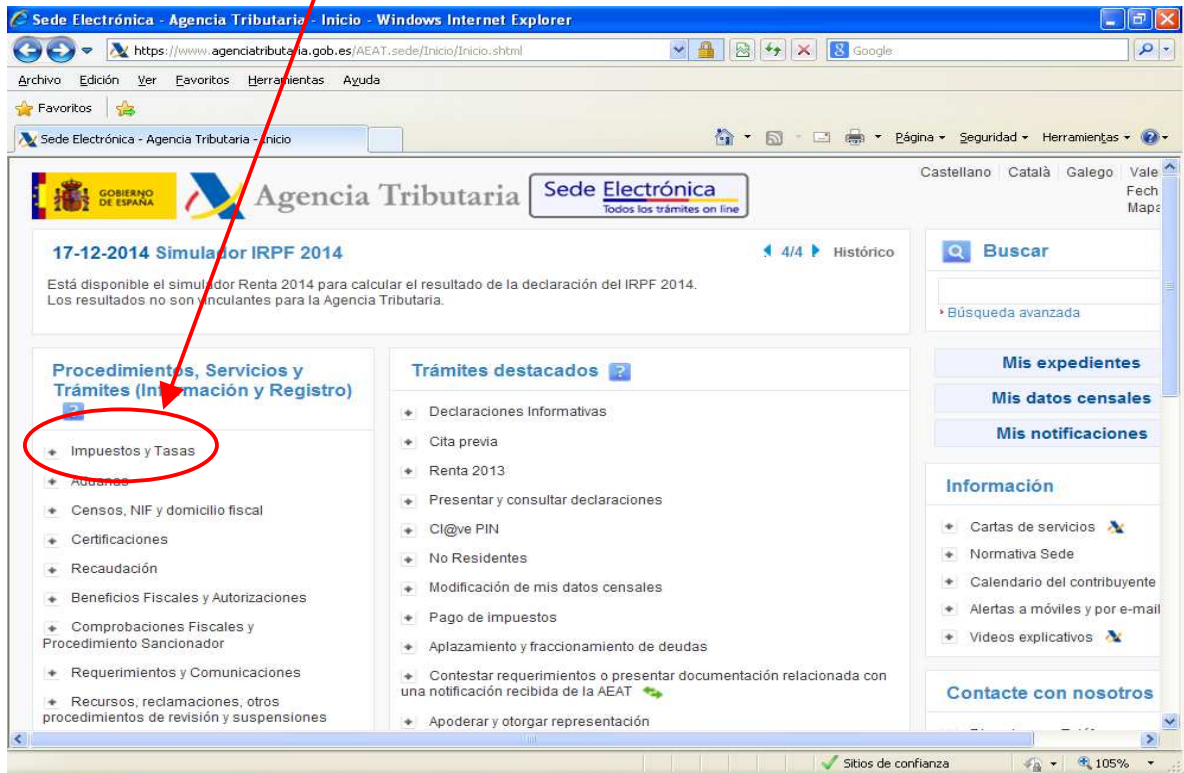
Sede Electrónica - Agencia Tributaria - Inicio - Windows Internet Explorer

https://www.agenciatributaria.gob.es/AEAT.sede/Inicio/Inicio.shtml

Google

Archivo Edición Ver Favoritos Herramientas Ayuda

Favoritos

Sede Electrónica - Agencia Tributaria - Inicio

Página Seguridad Herramientas

GOBIERNO DE ESPAÑA

Agencia Tributaria

Sede Electrónica
Todos los trámites on line

Castellano | Català | Galego | Vale
Fech
Mapa

17-12-2014 Simulador IRPF 2014

4/4 Histórico

Está disponible el simulador Renta 2014 para calcular el resultado de la declaración del IRPF 2014. Los resultados no son vinculantes para la Agencia Tributaria.

Buscar

Búsqueda avanzada

Procedimientos, Servicios y Trámites (Información y Registro)

Impuestos y Tasas

Aduanas

Censos, NIF y domicilio fiscal

Certificaciones

Recaudación

Beneficios Fiscales y Autorizaciones

Comprobaciones Fiscales y Procedimiento Sancionador

Requerimientos y Comunicaciones

Recursos, reclamaciones, otros procedimientos de revisión y suspensiones

Trámites destacados

Declaraciones Informativas

Cita previa

Renta 2013

Presentar y consultar declaraciones

Cl@ve PIN

No Residentes

Modificación de mis datos censales

Pago de impuestos

Aplazamiento y fraccionamiento de deudas

Contestar requerimientos o presentar documentación relacionada con una notificación recibida de la AEAT

Apoderar y otorgar representación

Mis expedientes

Mis datos censales

Mis notificaciones

Información

Cartas de servicios

Normativa Sede

Calendario del contribuyente

Alertas a móviles y por e-mail

Videos explicativos

Contacte con nosotros

Sitios de confianza

105%